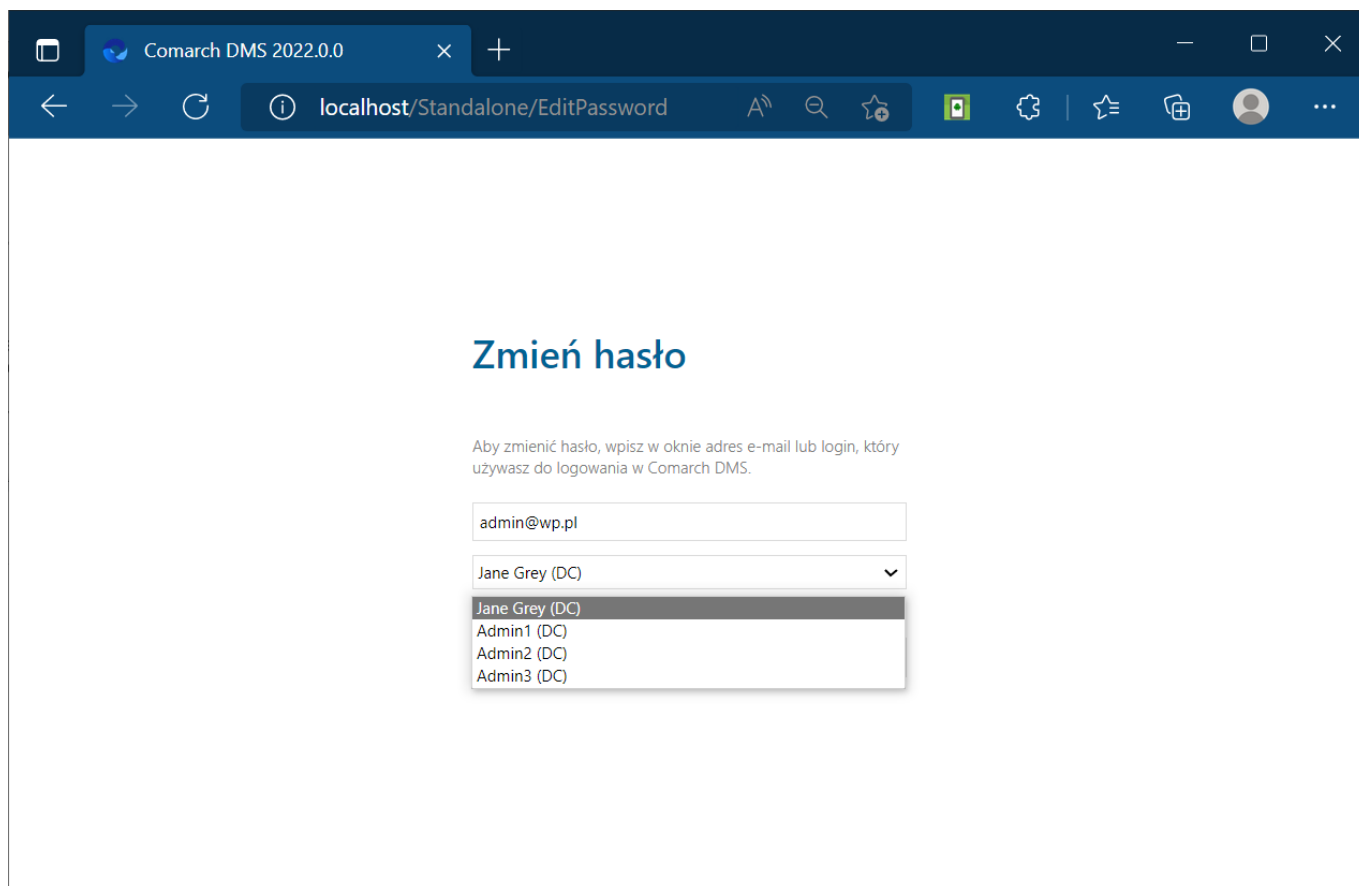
Comarch DMS 2022.0.0

localhost/Standalone/EditPassword

Zmień hasło

Aby zmienić hasło, wpisz w oknie adres e-mail lub login, który używasz do logowania w Comarch DMS.

admin@wp.pl

Jane Grey (DC)

Jane Grey (DC)
Admin1 (DC)
Admin2 (DC)
Admin3 (DC)